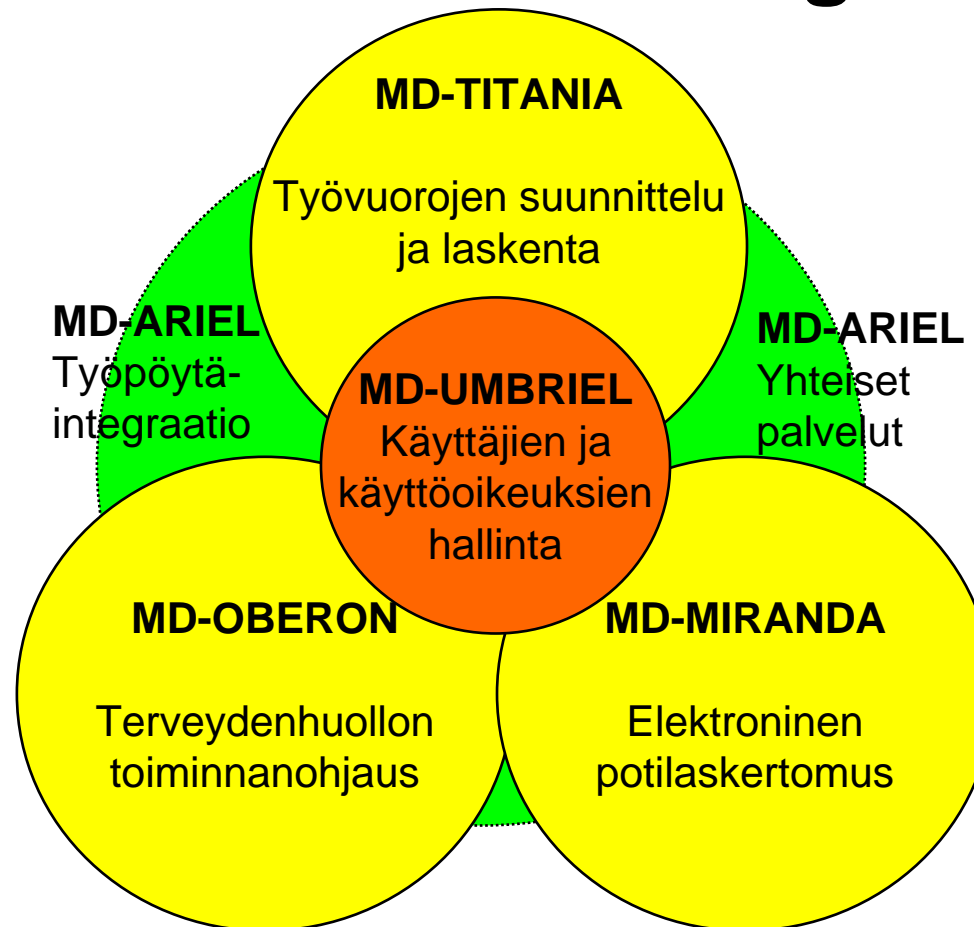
MD-TITANIA

Työvuorojen suunnittelu ja laskenta

MD-ARIEL
Työpöytäintegraatio

MD-UMBRIEL
Käyttäjien ja käyttöoikeuksien hallinta

MD-ARIEL
Yhteiset palvelut

MD-OBERON

Terveydenhuollon toiminnanohjaus

MD-MIRANDA

Elektroninen potilaskertomus